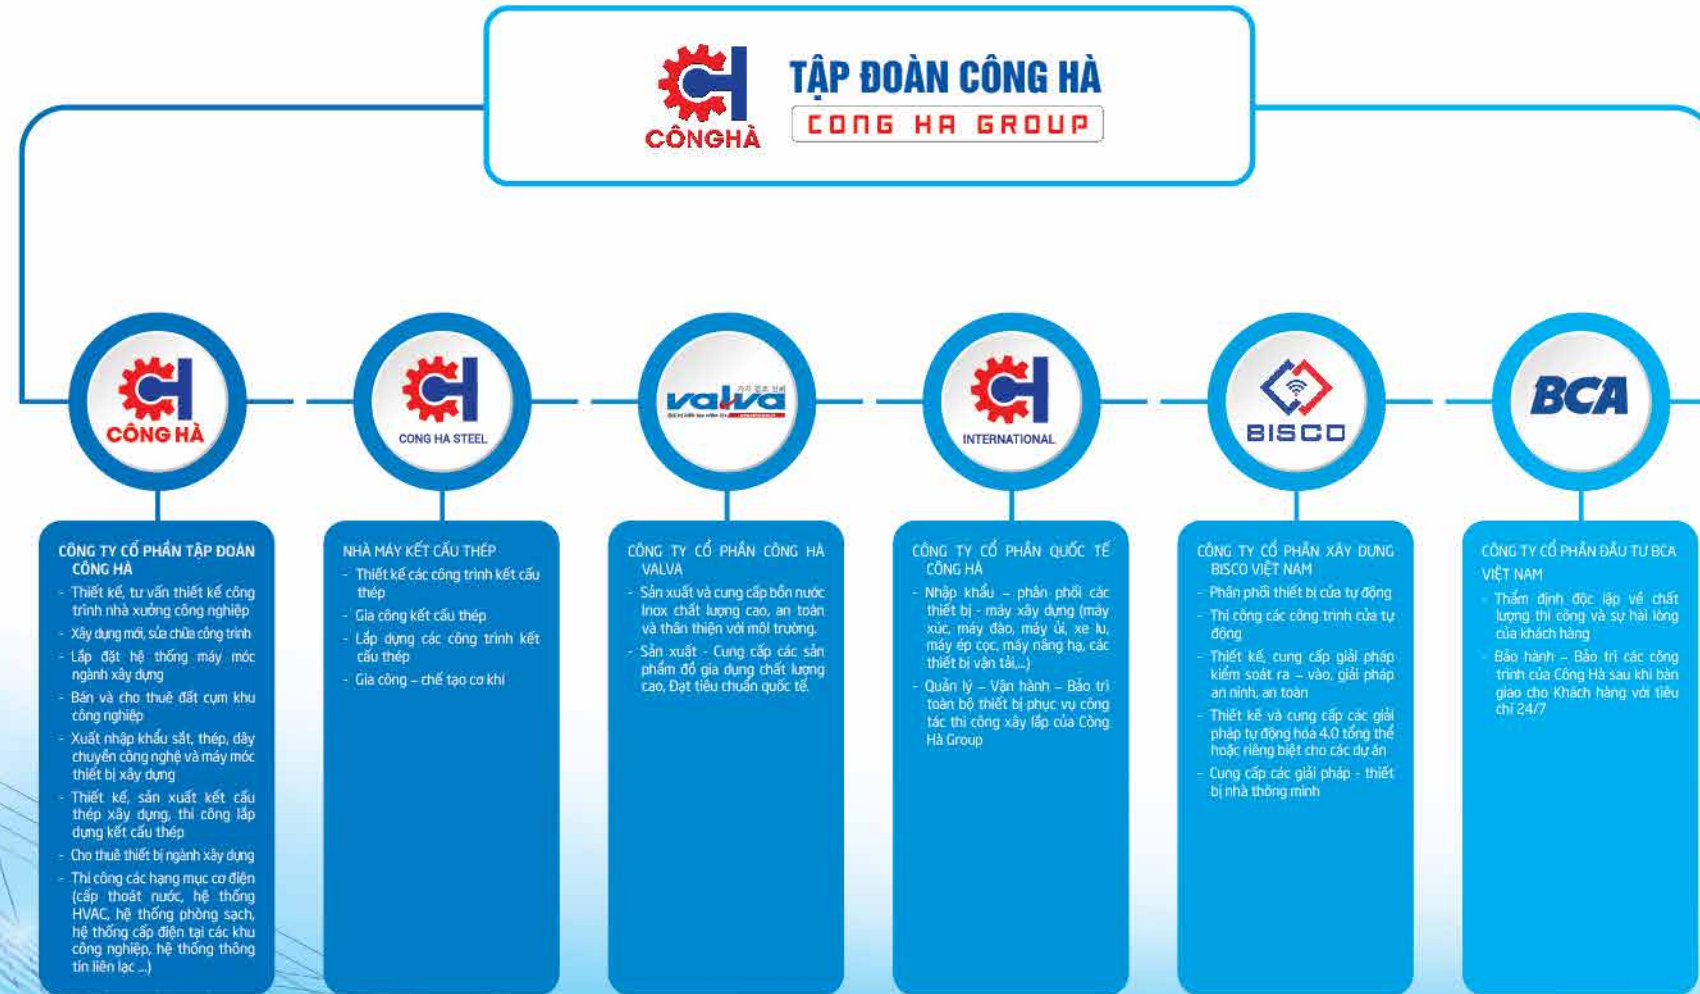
CÔNGHÀ
TẬP ĐOÀN CÔNG HÀ
CONG HA GROUP

CÔNG HÀ

CONG HA STEEL

valva

INTERNATIONAL

BISCO

BCA

CÔNG TY CỔ PHẦN TẬP ĐOÀN CÔNG HÀ
- Thiết kế, tư vấn thiết kế công trình nhà xưởng công nghiệp
- Xây dựng mới, sửa chữa công trình
- Lắp đặt hệ thống máy móc ngành xây dựng
- Bán và cho thuê đất cụm khu công nghiệp
- Xuất nhập khẩu sắt, thép, dây chuyền công nghệ và máy móc thiết bị xây dựng
- Thiết kế, sản xuất kết cấu thép xây dựng, thi công lắp dựng kết cấu thép
- Cho thuê thiết bị ngành xây dựng
- Thi công các hạng mục cơ điện (cấp thoát nước, hệ thống HVAC, hệ thống phòng sạch, hệ thống cấp điện tại các khu công nghiệp, hệ thống thông tin liên lạc ...)

NHÀ MÁY KẾT CẤU THÉP
- Thiết kế các công trình kết cấu thép
- Gia công kết cấu thép
- Lắp dựng các công trình kết cấu thép
- Gia công – chế tạo cơ khí

CÔNG TY CỔ PHẦN CÔNG HÀ VALVA
- Sản xuất và cung cấp bồn nước Inox chất lượng cao, an toàn và thân thiện với môi trường.
- Sản xuất - Cung cấp các sản phẩm đồ gia dụng chất lượng cao, Đạt tiêu chuẩn quốc tế.

CÔNG TY CỔ PHẦN QUỐC TẾ CÔNG HÀ
- Nhập khẩu – phân phối các thiết bị - máy xây dựng (máy xúc, máy đào, máy ủi, xe lu, máy ép cọc, máy nâng hạ, các thiết bị vận tải,...)
- Quản lý – Vận hành – Bảo trì toàn bộ thiết bị phục vụ công tác thi công xây lắp của Công Hà Group

CÔNG TY CỔ PHẦN XÂY DỰNG BISCO VIỆT NAM
- Phân phối thiết bị cửa tự động
- Thi công các công trình cửa tự động
- Thiết kế, cung cấp giải pháp kiểm soát ra – vào, giải pháp an ninh, an toàn
- Thiết kế và cung cấp các giải pháp tự động hóa 4.0 tổng thể hoặc riêng biệt cho các dự án
- Cung cấp các giải pháp - thiết bị nhà thông minh

CÔNG TY CỔ PHẦN ĐẦU TƯ BCA VIỆT NAM
- Thẩm định độc lập về chất lượng thi công và sự hài lòng của khách hàng
- Bảo hành – Bảo trì các công trình của Công Hà sau khi bàn giao cho Khách hàng với tiêu chí 24/7